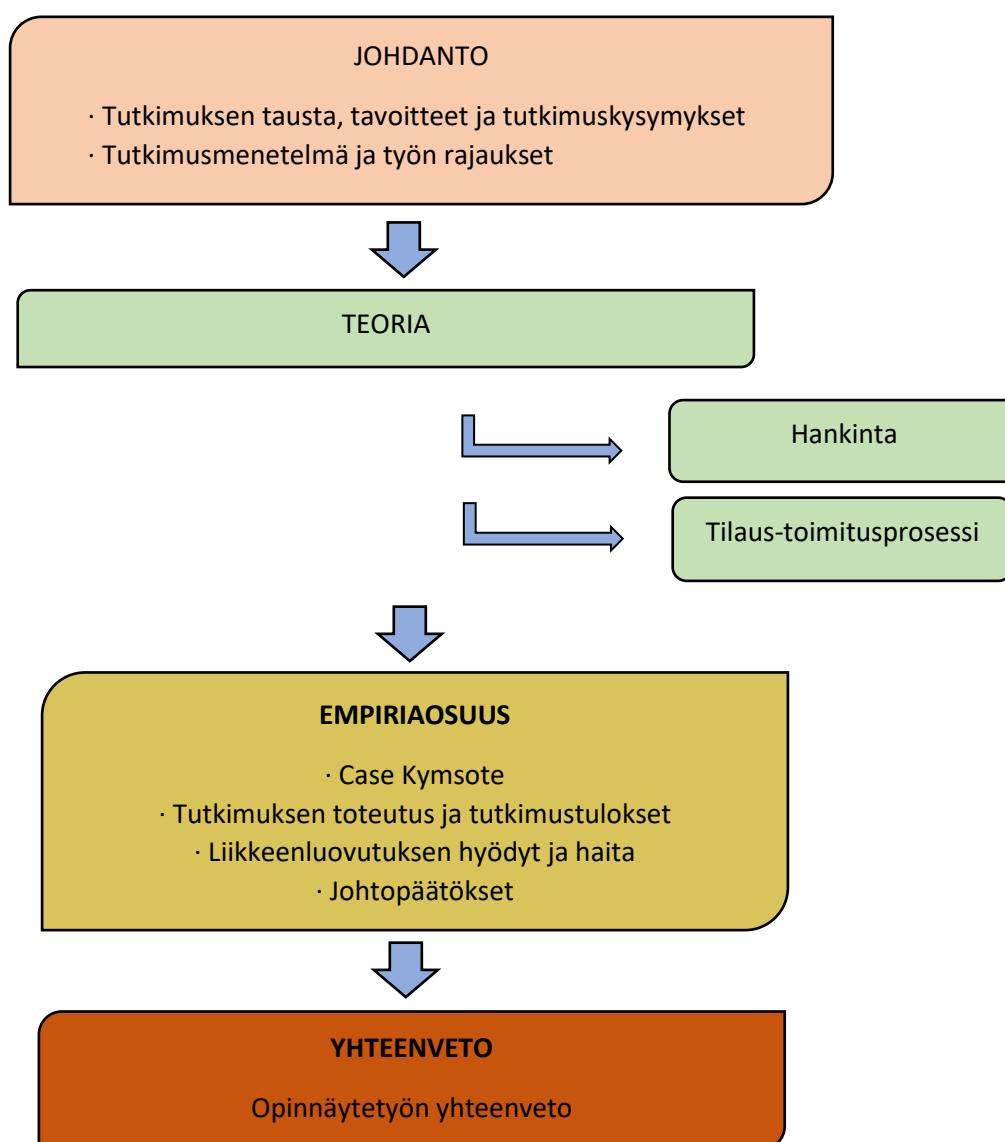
JOHDANTO

· Tutkimuksen tausta, tavoitteet ja tutkimuskysymykset
· Tutkimusmenetelmä ja työn rajaukset

TEORIA

Hankinta

Tilaus-toimitusprosessi

EMPIRIAOSUUS

· Case Kymsote
· Tutkimuksen toteutus ja tutkimustulokset
· Liikkeenluovutuksen hyödyt ja haita
· Johtopäätökset

YHTEENVETO

Opinnäytetyön yhteenveto